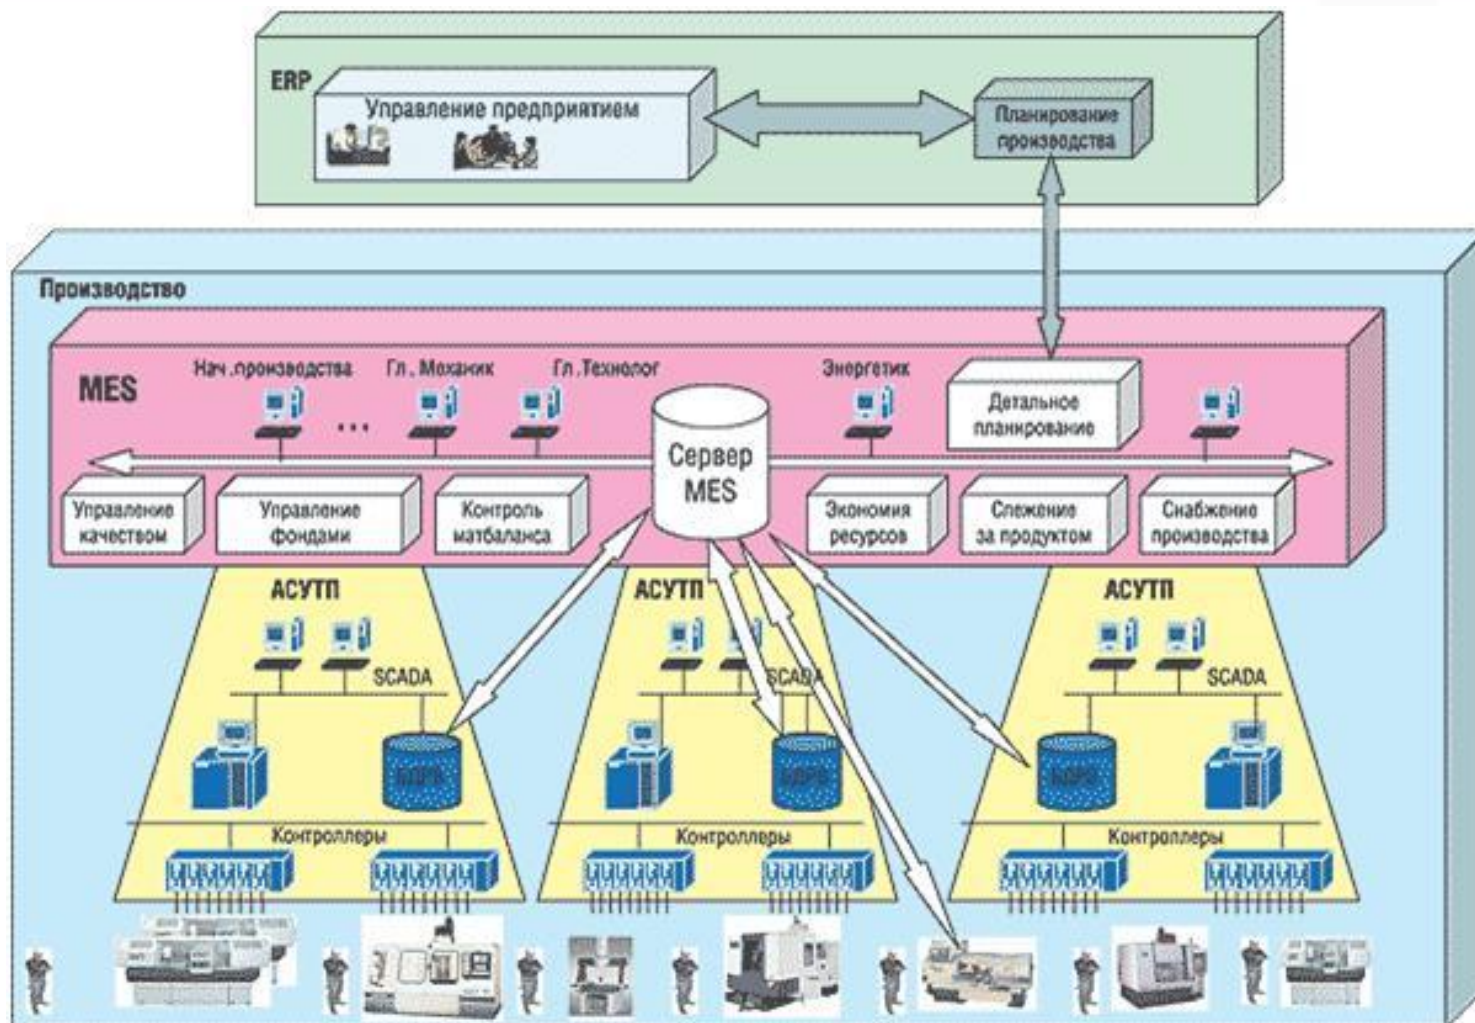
ERP

Управление предприятием

Планирование производства

Производство

MES

Нач.производства

Гл. Механик

Гл.Технолог

Энергетик

...

Детальное планирование

Сервер MES

Управление качеством

Управление фондами

Контроль матбаланса

Экономия ресурсов

Слежение за продуктом

Снабжение производства

АСУТП

SCADA

БДРВ

Контроллеры

АСУТП

SCADA

БДРВ

Контроллеры

АСУТП

SCADA

БДРВ

Контроллеры